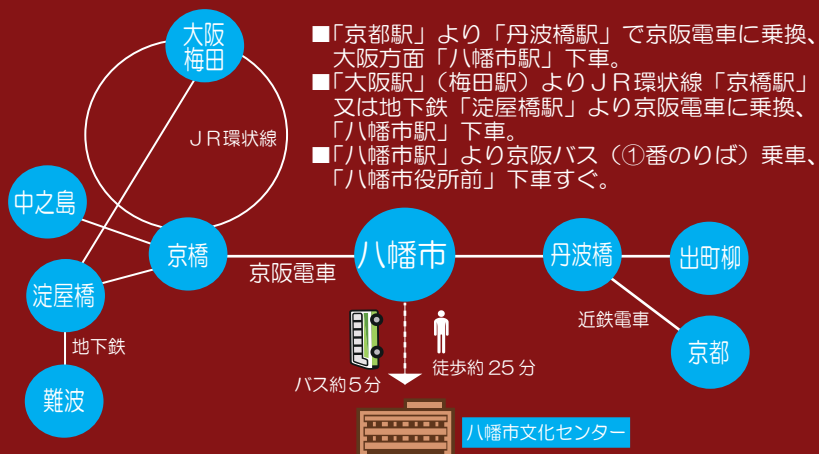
■「京都駅」より「丹波橋駅」で京阪電車に乗換、大阪方面「八幡市駅」下車。
■「大阪駅」（梅田駅）よりＪＲ環状線「京橋駅」又は地下鉄「淀屋橋駅」より京阪電車に乗換、「八幡市駅」下車。
■「八幡市駅」より京阪バス（①番のりば）乗車、「八幡市役所前」下車すぐ。

大阪梅田
ＪＲ環状線
中之島
京橋
淀屋橋
地下鉄
難波
京阪電車
八幡市
丹波橋
出町柳
近鉄電車
京都
バス約５分
徒歩約 25 分
八幡市文化センター